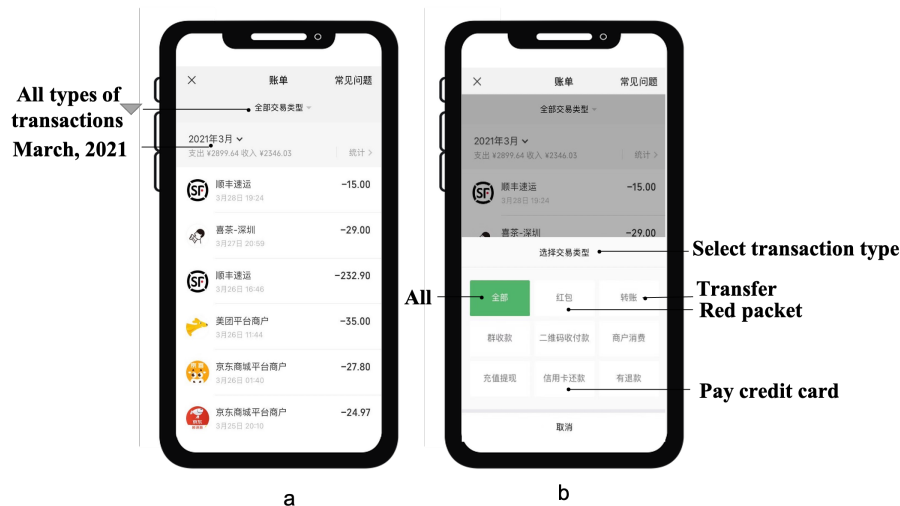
All types of transactions

March, 2021

×
账单
常见问题

全部交易类型

2021年3月
支出 ¥2899.64 收入 ¥2346.03
统计 >

SF
顺丰速运
3月28日 19:24
−15.00

喜茶-深圳
3月27日 20:59
−29.00

SF
顺丰速运
3月26日 16:46
−232.90

美团平台商户
3月26日 11:44
−35.00

京东商城平台商户
3月26日 01:40
−27.80

京东商城平台商户
3月25日 20:10
−24.97

a

×
账单
常见问题

全部交易类型

2021年3月
支出 ¥2899.64 收入 ¥2346.03
统计 >

SF
顺丰速运
3月28日 19:24
−15.00

喜茶-深圳
−29.00

选择交易类型

Select transaction type

All

| 全部 | 红包 | 转账 |
|---|---|---|
| 群收款 | 二维码收付款 | 商户消费 |
| 充值提现 | 信用卡还款 | 有退款 |

Transfer

Red packet

Pay credit card

取消

b